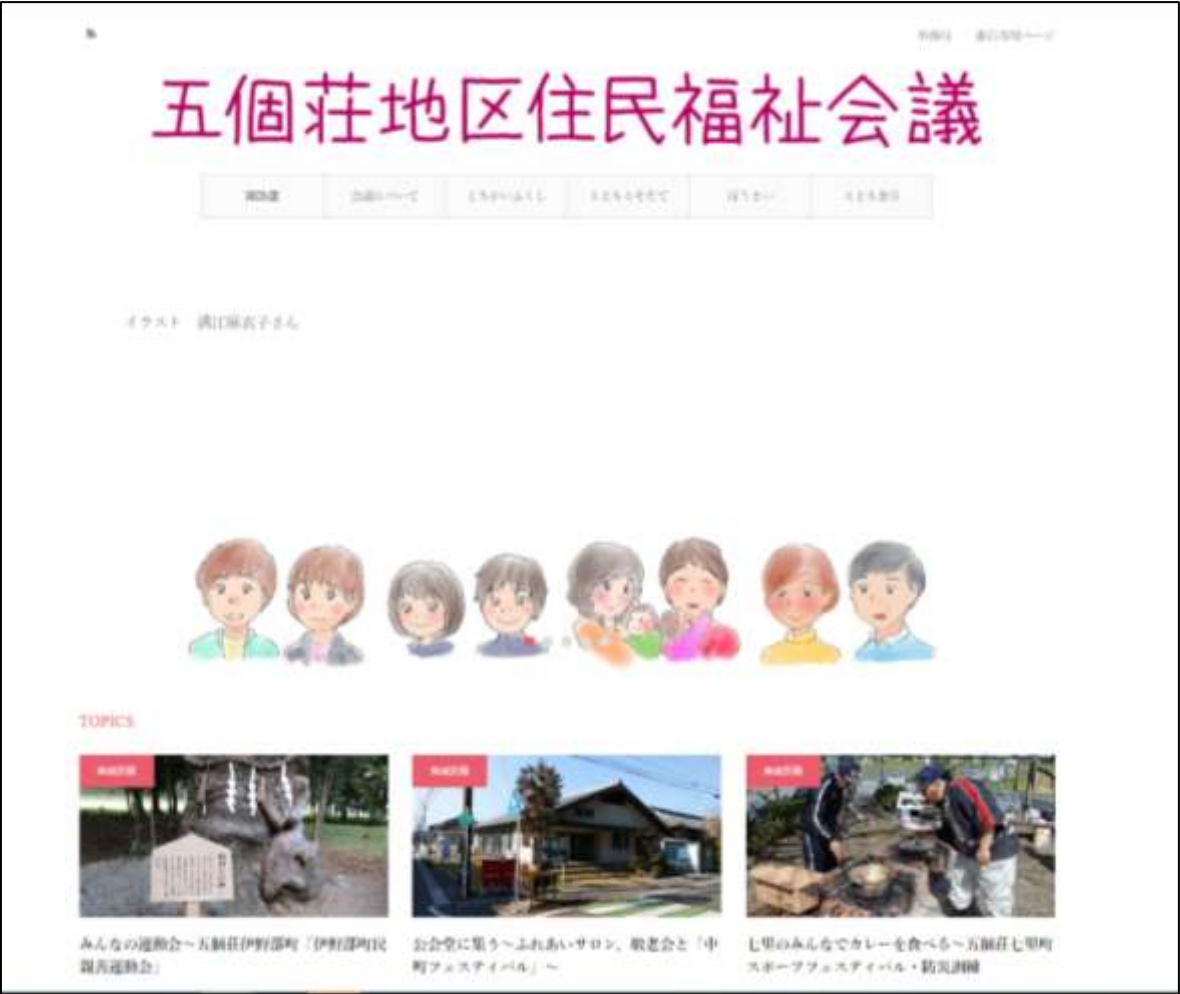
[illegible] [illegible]

五個荘地区住民福祉会議

HOME | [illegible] | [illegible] | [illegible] | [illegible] | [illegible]

イラスト　溝口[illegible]さん

TOPICS

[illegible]

みんなの運動会～五個荘伊野部町「伊野部町民親善運動会」

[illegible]

お会堂に集う～ふれあいサロン、敬老会と「中町フェスティバル」～

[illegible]

七里のみんなでカレーを食べる～五個荘七里町スポーツフェスティバル・防災訓練